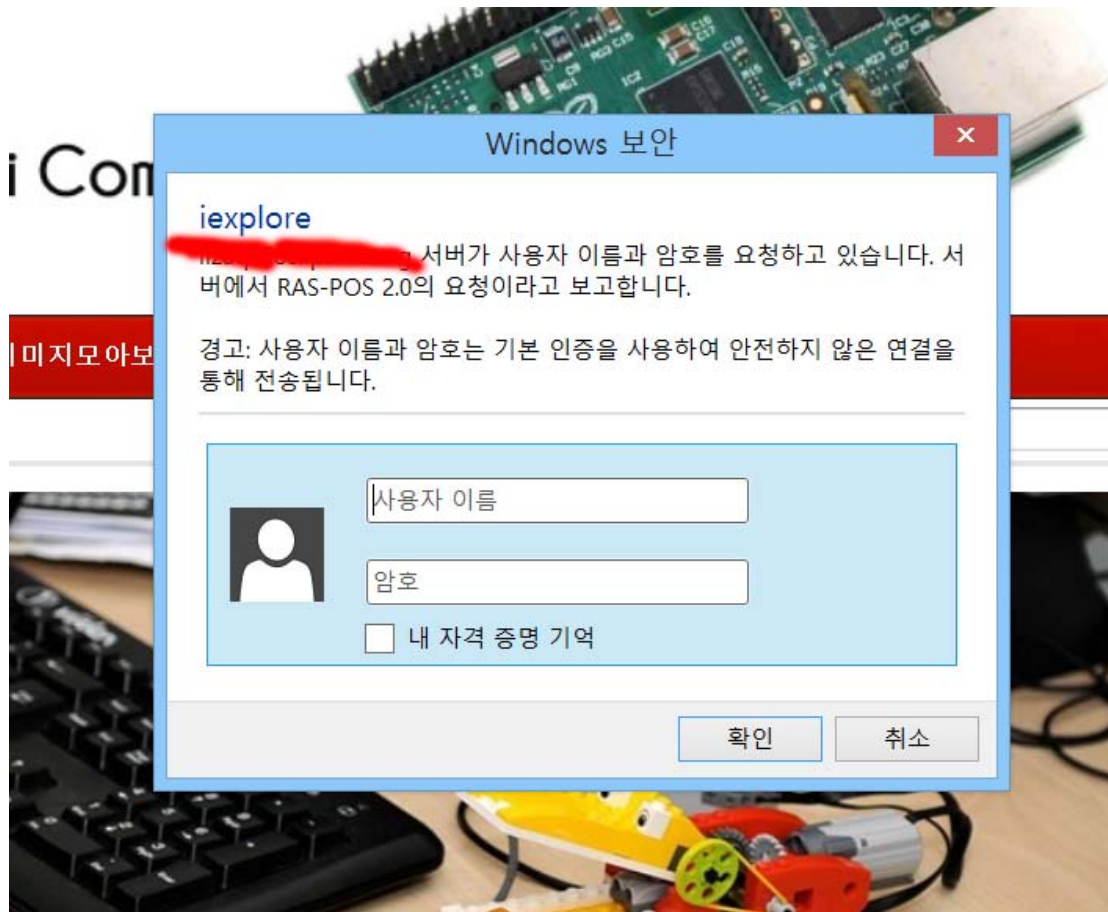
i Com

미지모아보

Windows 보안

×

iexplore

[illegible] 서버가 사용자 이름과 암호를 요청하고 있습니다. 서버에서 RAS-POS 2.0의 요청이라고 보고합니다.

경고: 사용자 이름과 암호는 기본 인증을 사용하여 안전하지 않은 연결을 통해 전송됩니다.

사용자 이름

암호

내 자격 증명 기억

확인

취소